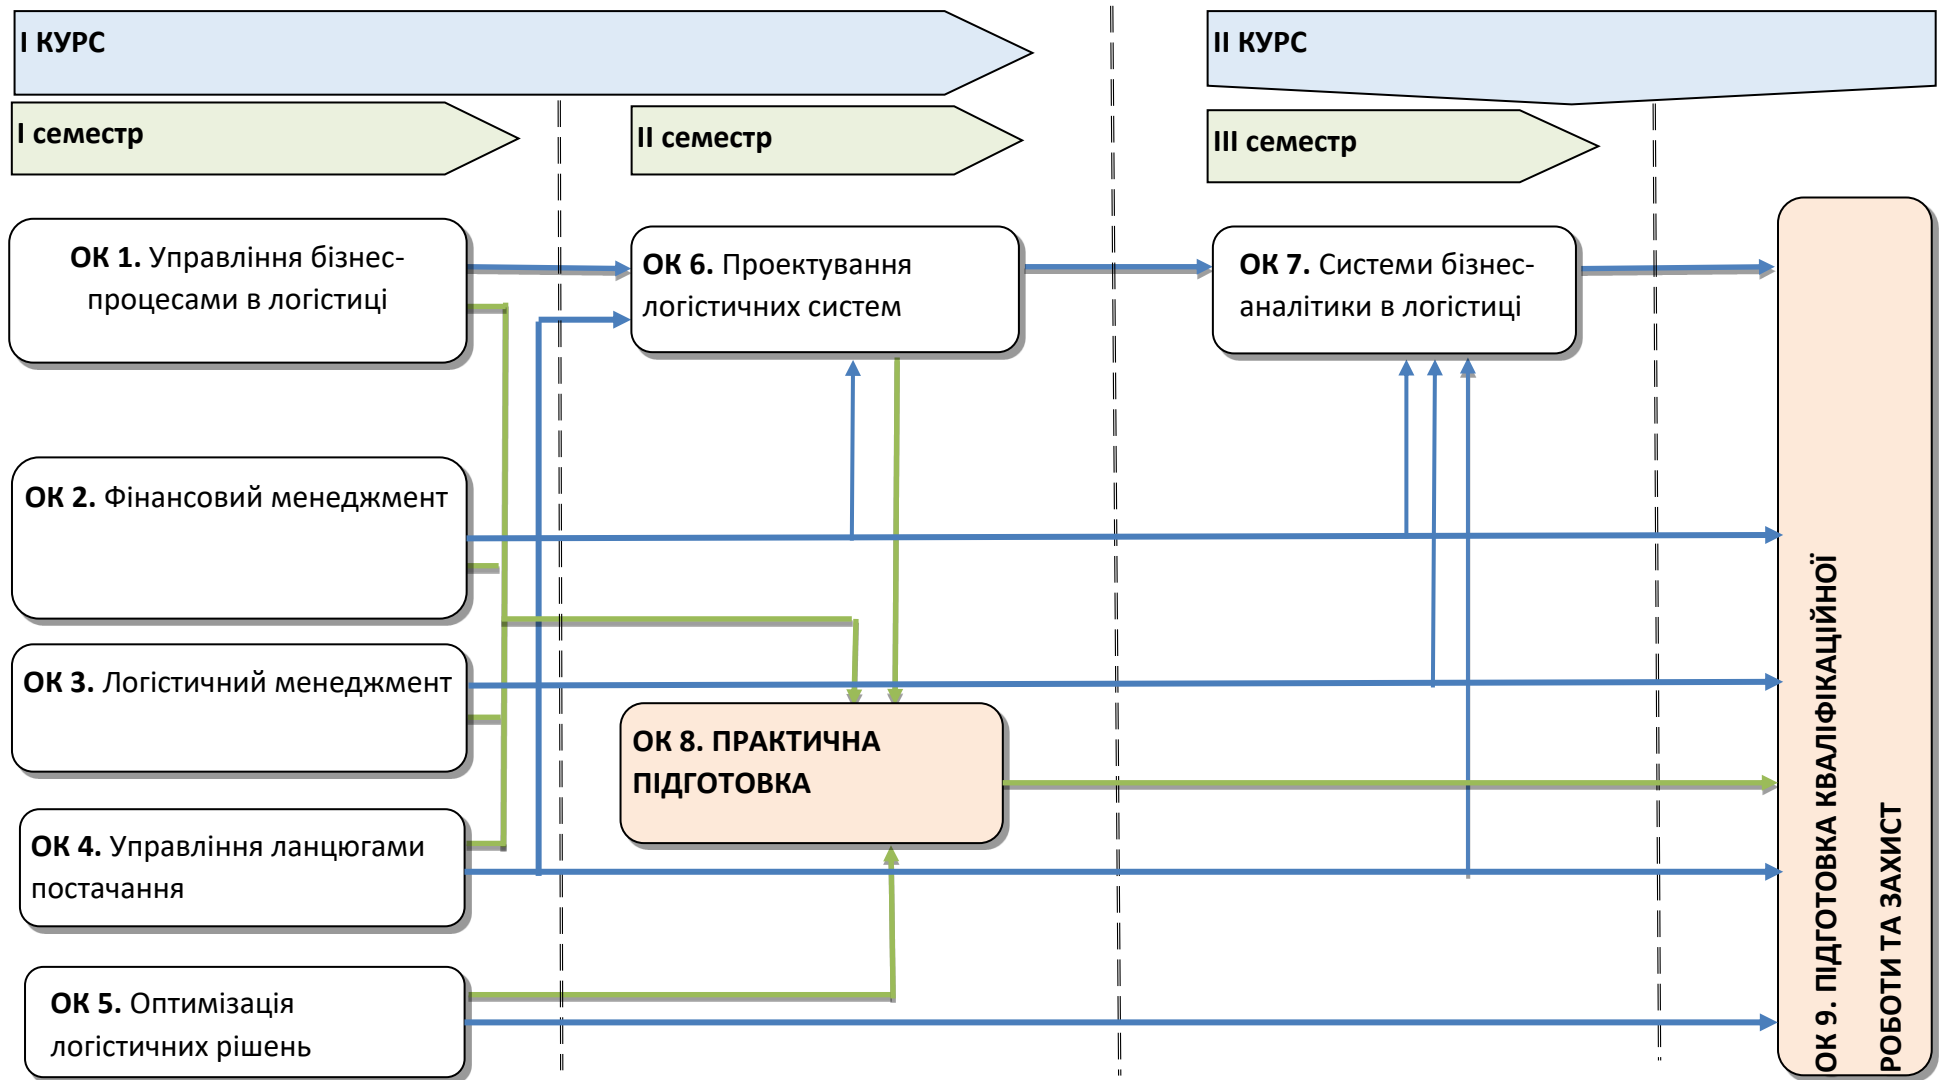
I КУРС

II КУРС

I семестр

II семестр

III семестр

**ОК 1.** Управління бізнес-процесами в логістиці

**ОК 6.** Проектування логістичних систем

**ОК 7.** Системи бізнес-аналітики в логістиці

**ОК 2.** Фінансовий менеджмент

**ОК 3.** Логістичний менеджмент

**ОК 8. ПРАКТИЧНА ПІДГОТОВКА**

**ОК 4.** Управління ланцюгами постачання

**ОК 5.** Оптимізація логістичних рішень

ОК 9. ПІДГОТОВКА КВАЛІФІКАЦІЙНОЇ РОБОТИ ТА ЗАХИСТ